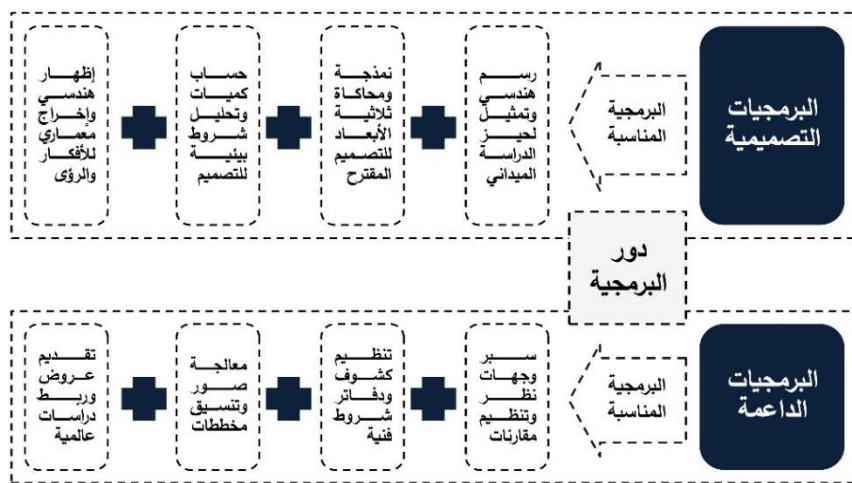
البرمجيات التصميمية

البرمجية المناسبة

رسم هندسي وتمثيل لحيز الدراسة الميداني

نمذجة ومحاكاة ثلاثية الأبعاد للتصميم المقترح

حساب كميات وتحليل شروط بيئية للتصميم

إظهار هندسي وإخراج معماري للأفكار والرؤى

دور البرمجية

البرمجيات الداعمة

البرمجية المناسبة

سبر وجهات نظر وتنظيم مقارنات

تنظيم كشوف ودفاتر شروط فنية

معالجة صور وتنسيق مخططات

تقديم عروض وربط دراسات عالمية